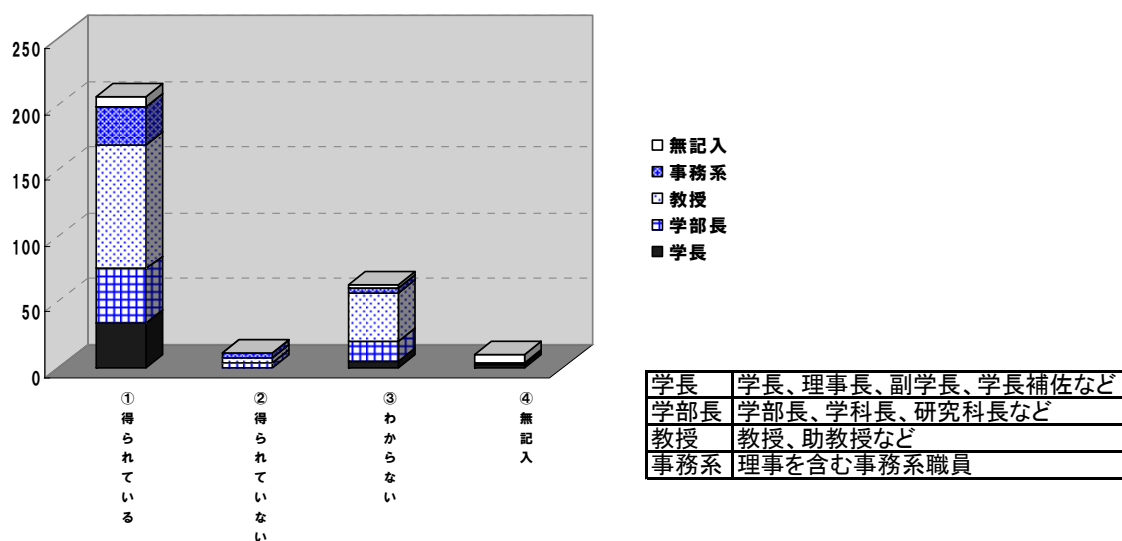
250
200
150
100
50
0

①得られている
②得られていない
③わからない
④無記入

□ 無記入
■ 事務系
□ 教授
■ 学部長
■ 学長

| 学長 | 学長、理事長、副学長、学長補佐など |
|---|---|
| 学部長 | 学部長、学科長、研究科長など |
| 教授 | 教授、助教授など |
| 事務系 | 理事を含む事務系職員 |